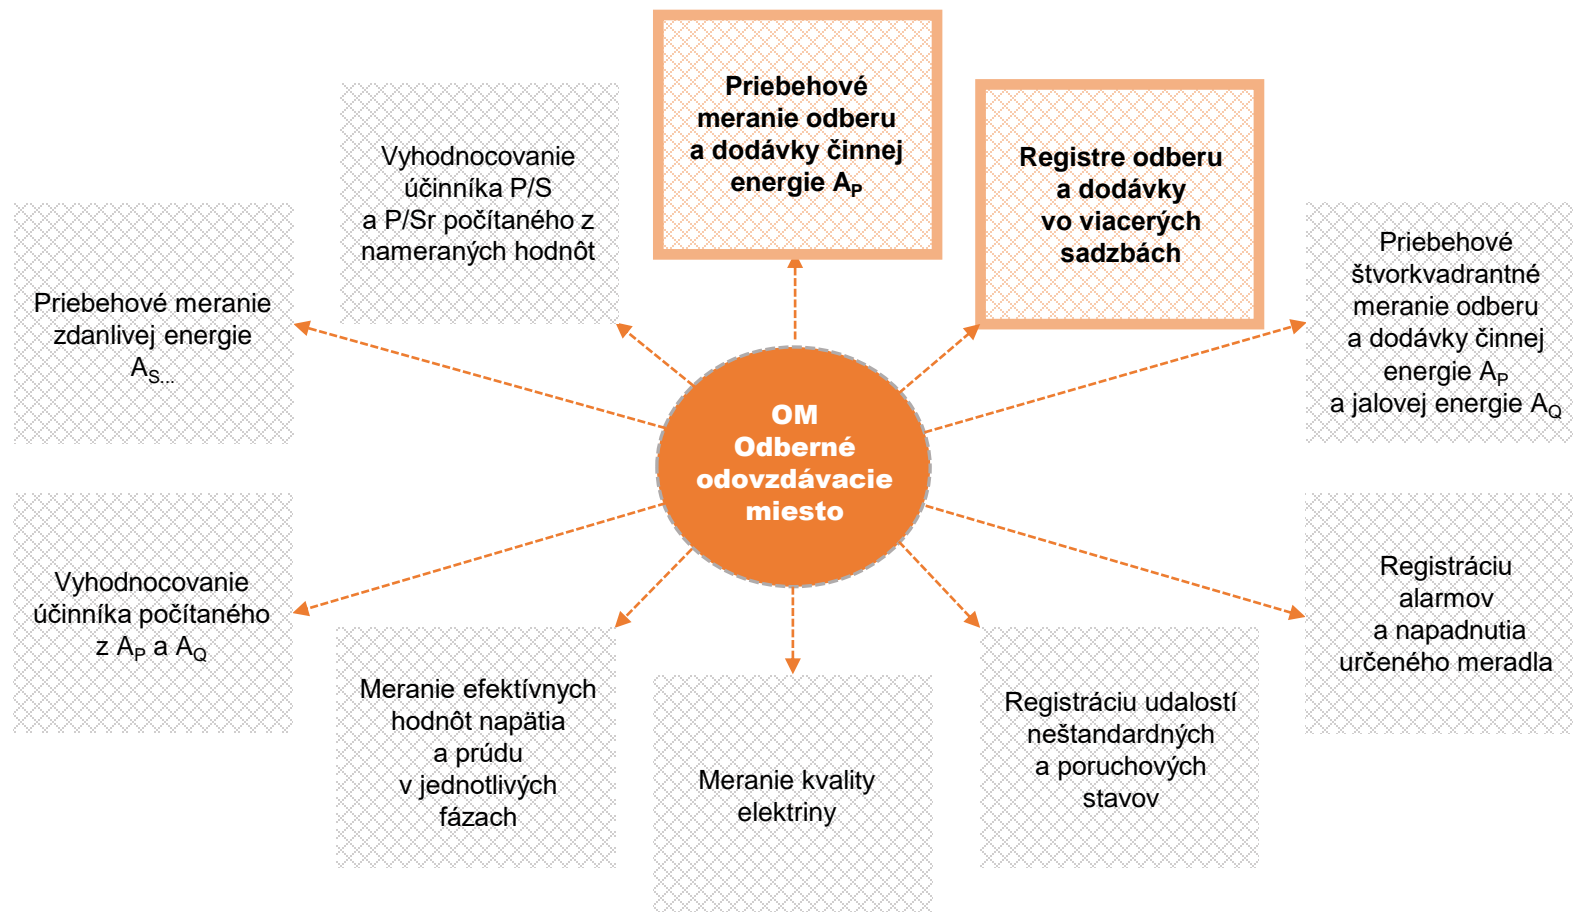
Priebehové meranie odberu a dodávky činnej energie $A_P$

Vyhodnocovanie účinníka P/S a P/Sr počítaného z nameraných hodnôt

Registre odberu a dodávky vo viacerých sadzbách

Priebehové meranie zdanlivej energie $A_{S...}$

Priebehové štvorkvadrantné meranie odberu a dodávky činnej energie $A_P$ a jalovej energie $A_Q$

OM Odberné odovzdávacie miesto

Vyhodnocovanie účinníka počítaného z $A_P$ a $A_Q$

Registráciu alarmov a napadnutia určeného meradla

Meranie efektívnych hodnôt napätia a prúdu v jednotlivých fázach

Meranie kvality elektriny

Registráciu udalostí neštandardných a poruchových stavov